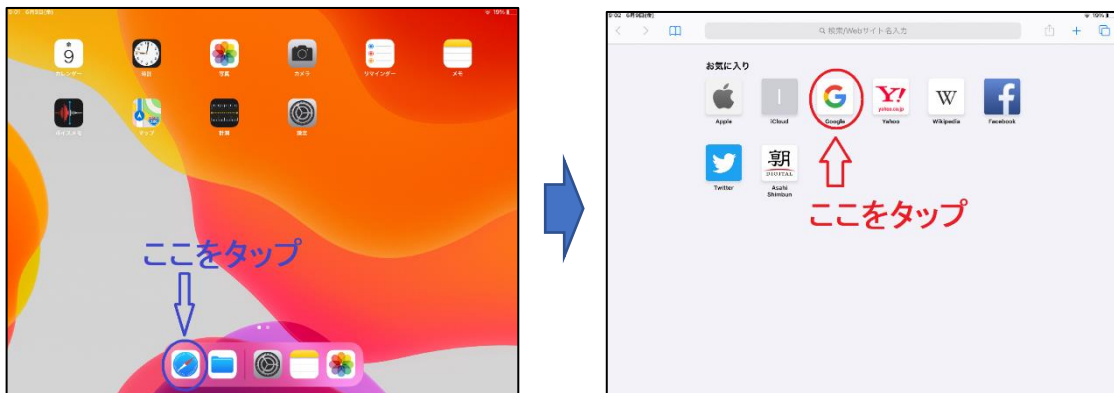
9
カレンダー
時計
写真
カメラ
リマインダー
メモ
ボイスメモ
マップ
計算
設定
ここをタップ

9:02 6月9日(木)
19%
検索/Webサイト名入力
お気に入り
Apple
iCloud
Google
Yahoo
Wikipedia
Facebook
Twitter
朝
DIGITAL
Asahi Shimbun
ここをタップ